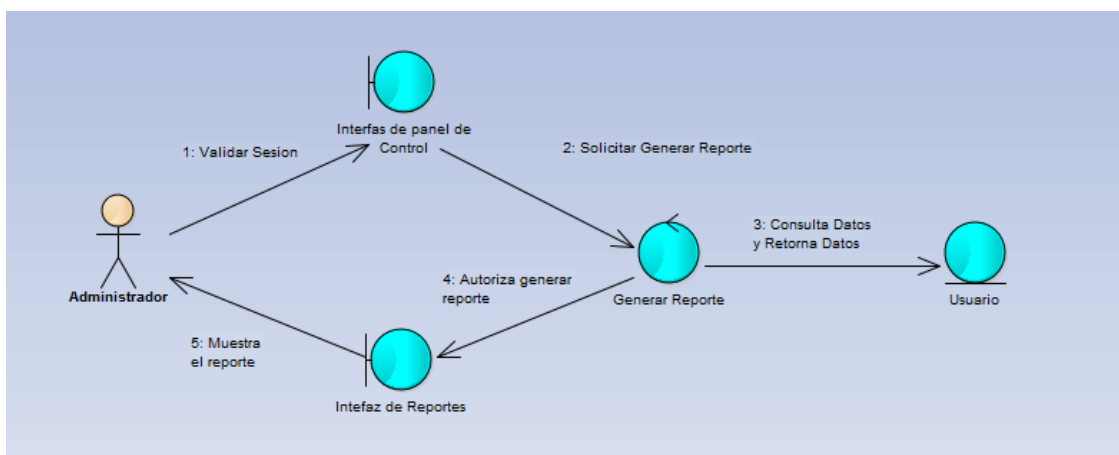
Interfas de panel de Control

1: Validar Sesion

2: Solicitar Generar Reporte

3: Consulta Datos y Retorna Datos

Administrador

4: Autoriza generar reporte

Generar Reporte

Usuario

5: Muestra el reporte

Intefaz de Reportes